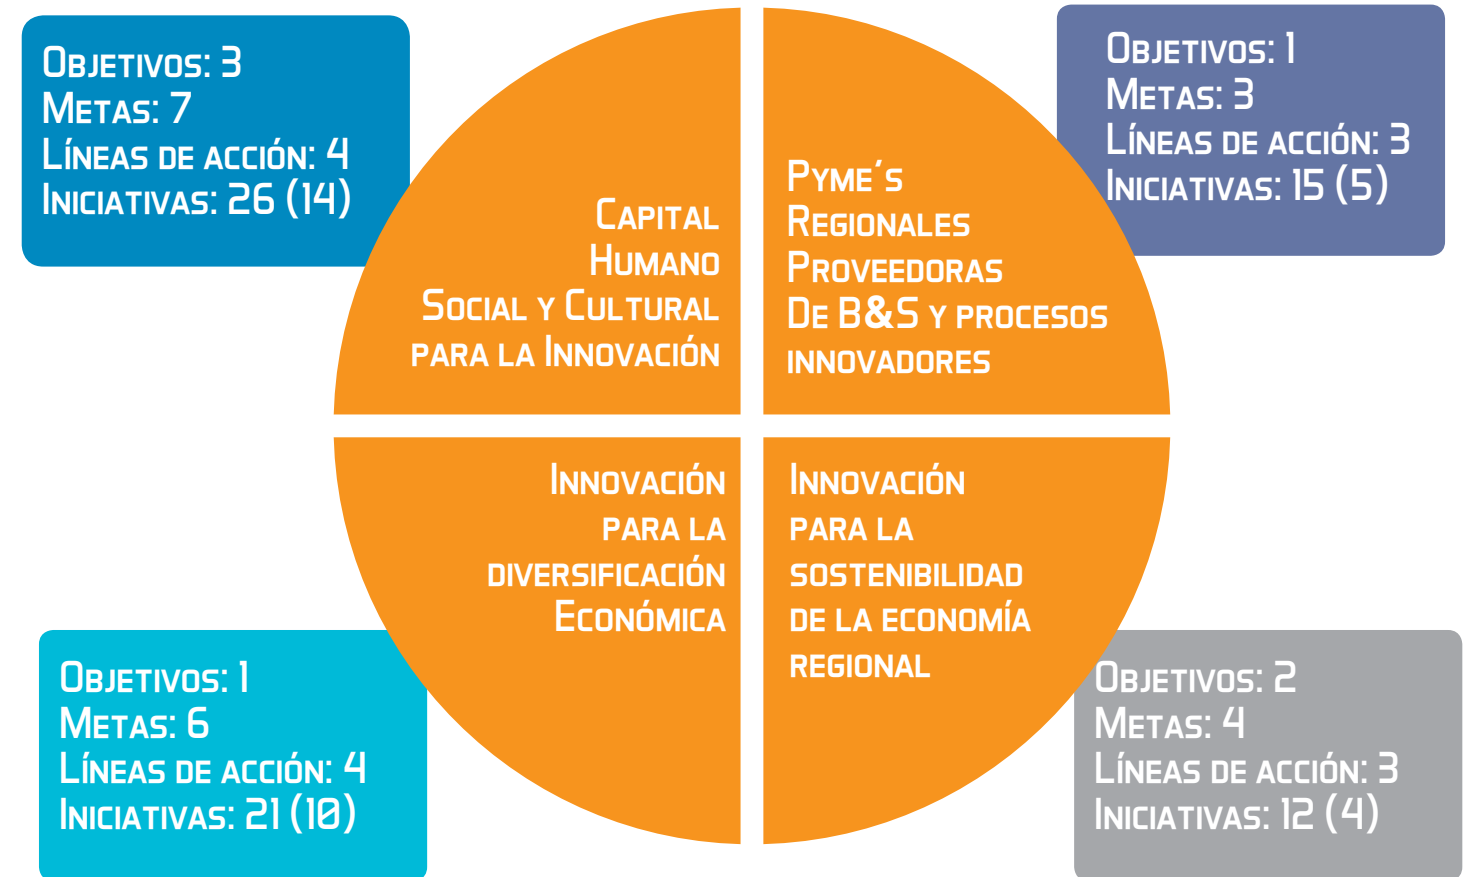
Objetivos: 3
Metas: 7
Líneas de acción: 4
Iniciativas: 26 (14)

Objetivos: 1
Metas: 3
Líneas de acción: 3
Iniciativas: 15 (5)

Capital Humano Social y Cultural para la Innovación

Pyme´s Regionales Proveedoras De B&S y procesos innovadores

Innovación para la diversificación Económica

Innovación para la sostenibilidad de la economía regional

Objetivos: 1
Metas: 6
Líneas de acción: 4
Iniciativas: 21 (10)

Objetivos: 2
Metas: 4
Líneas de acción: 3
Iniciativas: 12 (4)